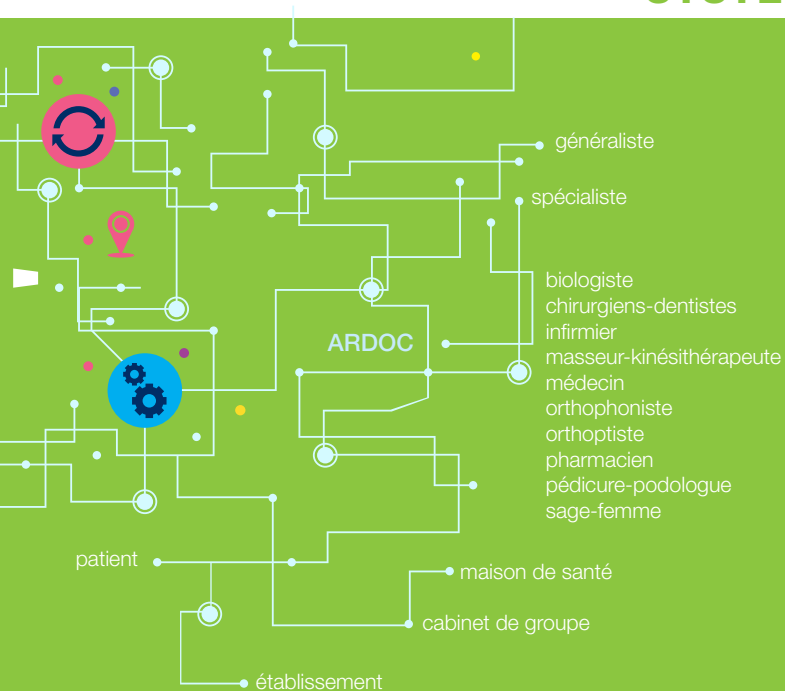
généraliste

spécialiste

biologiste
chirurgiens-dentistes
infirmier
masseur-kinésithérapeute
médecin
orthophoniste
orthoptiste
pharmacien
pédicure-podologue
sage-femme

ARDOC

patient

maison de santé

cabinet de groupe

établissement